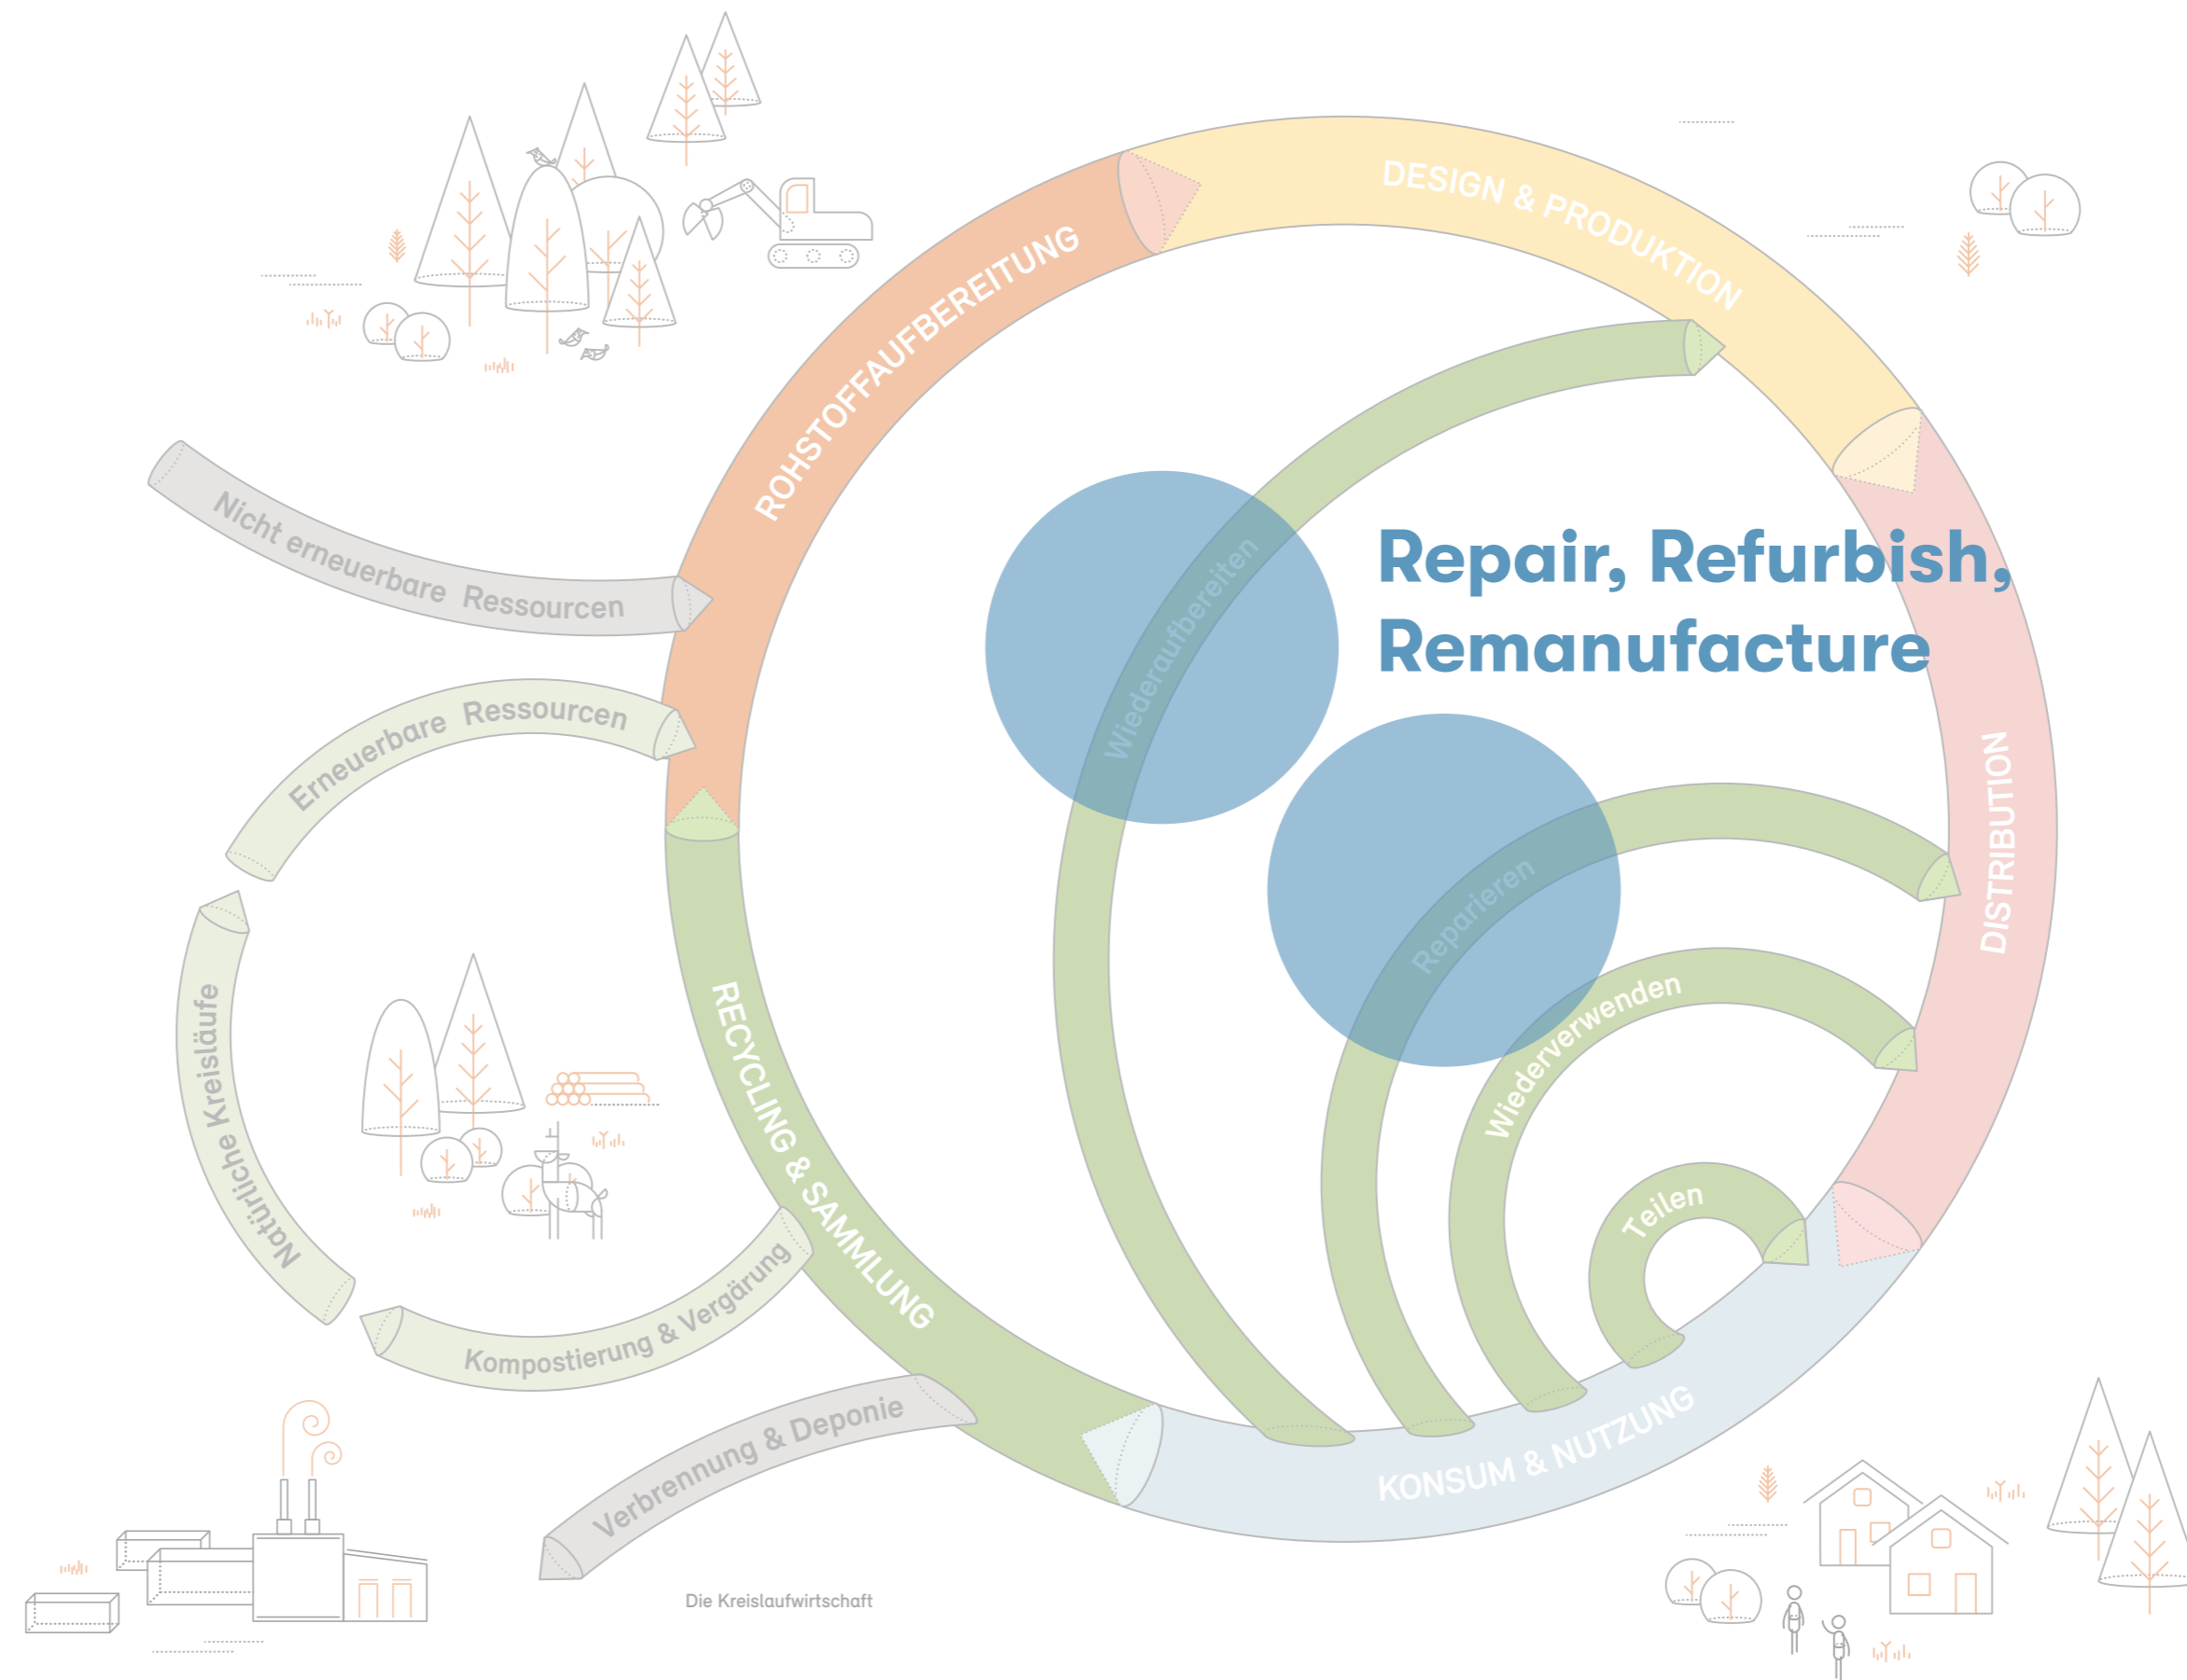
ROHSTOFFAUFBEREITUNG

DESIGN & PRODUKTION

DISTRIBUTION

KONSUM & NUTZUNG

RECYCLING & SAMMLUNG

Repair, Refurbish, Remanufacture

Wiederaufbereiten

Reparieren

Wiederverwenden

Teilen

Nicht erneuerbare Ressourcen

Erneuerbare Ressourcen

Natürliche Kreisläufe

Kompostierung & Vergärung

Verbrennung & Deponie

Die Kreislaufwirtschaft